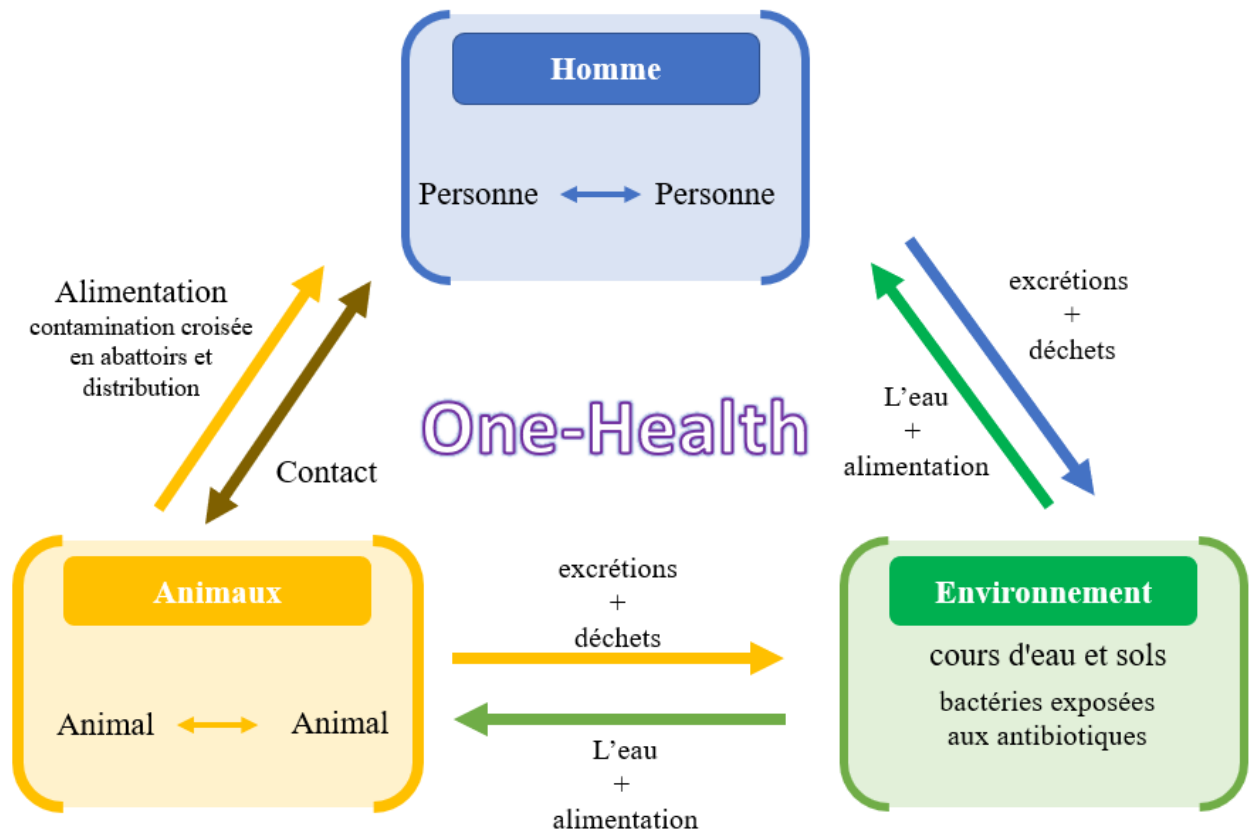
Homme

Personne Personne

Alimentation
contamination croisée en abattoirs et distribution

excrétions
+
déchets

One-Health

L'eau
+
alimentation

Contact

Animaux

Animal Animal

excrétions
+
déchets

Environnement

cours d'eau et sols

bactéries exposées aux antibiotiques

L'eau
+
alimentation